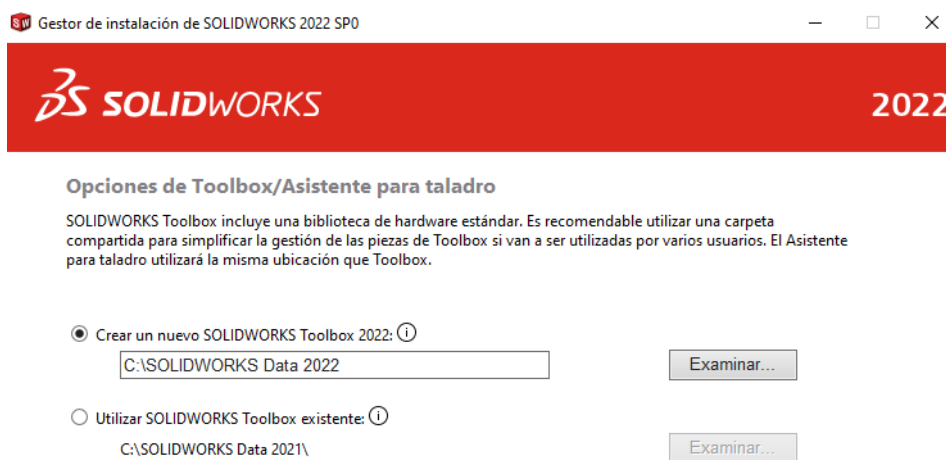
Gestor de instalación de SOLIDWORKS 2022 SP0

SOLIDWORKS

2022

Opciones de Toolbox/Asistente para taladro

SOLIDWORKS Toolbox incluye una biblioteca de hardware estándar. Es recomendable utilizar una carpeta compartida para simplificar la gestión de las piezas de Toolbox si van a ser utilizadas por varios usuarios. El Asistente para taladro utilizará la misma ubicación que Toolbox.

Crear un nuevo SOLIDWORKS Toolbox 2022:

C:\SOLIDWORKS Data 2022

Examinar...

Utilizar SOLIDWORKS Toolbox existente:

C:\SOLIDWORKS Data 2021\

Examinar...